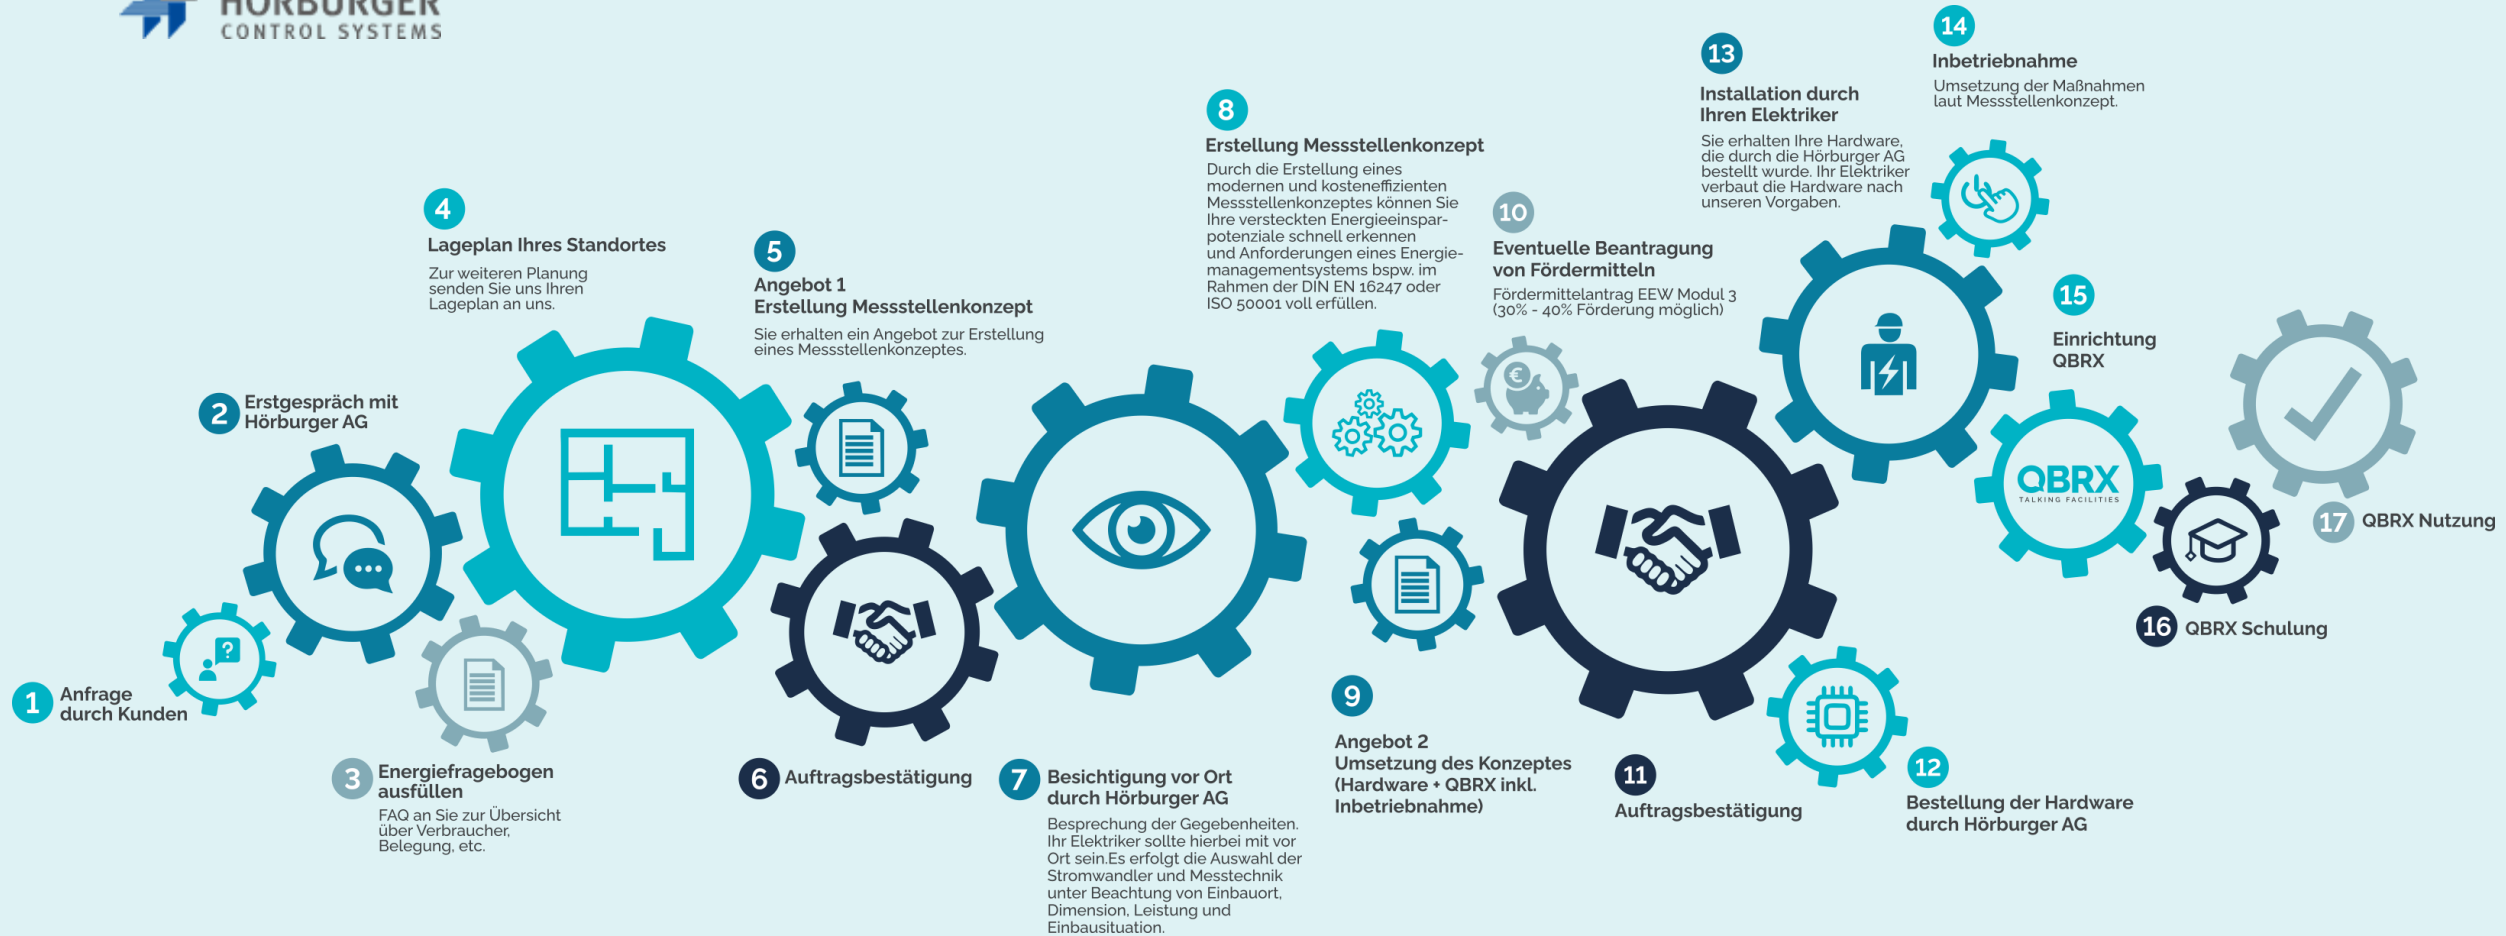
HÖRBURGER
CONTROL SYSTEMS

1 Anfrage durch Kunden

2 Erstgespräch mit Hörburger AG

3 Energiefragebogen ausfüllen
FAQ an Sie zur Übersicht über Verbraucher, Belegung, etc.

4 Lageplan Ihres Standortes
Zur weiteren Planung senden Sie uns Ihren Lageplan an uns.

5 Angebot 1 Erstellung Messstellenkonzept
Sie erhalten ein Angebot zur Erstellung eines Messstellenkonzeptes.

6 Auftragsbestätigung

7 Besichtigung vor Ort durch Hörburger AG
Besprechung der Gegebenheiten. Ihr Elektriker sollte hierbei mit vor Ort sein.Es erfolgt die Auswahl der Stromwandler und Messtechnik unter Beachtung von Einbauort, Dimension, Leistung und Einbausituation.

8 Erstellung Messstellenkonzept
Durch die Erstellung eines modernen und kosteneffizienten Messstellenkonzeptes können Sie Ihre versteckten Energieeinsparpotenziale schnell erkennen und Anforderungen eines Energiemanagementsystems bspw. im Rahmen der DIN EN 16247 oder ISO 50001 voll erfüllen.

9 Angebot 2 Umsetzung des Konzeptes (Hardware + QBRX inkl. Inbetriebnahme)

10 Eventuelle Beantragung von Fördermitteln
Fördermittelantrag EEW Modul 3 (30% - 40% Förderung möglich)

11 Auftragsbestätigung

12 Bestellung der Hardware durch Hörburger AG

13 Installation durch Ihren Elektriker
Sie erhalten Ihre Hardware, die durch die Hörburger AG bestellt wurde. Ihr Elektriker verbaut die Hardware nach unseren Vorgaben.

14 Inbetriebnahme
Umsetzung der Maßnahmen laut Messstellenkonzept.

15 Einrichtung QBRX

QBRX TALKING FACILITIES

16 QBRX Schulung

17 QBRX Nutzung